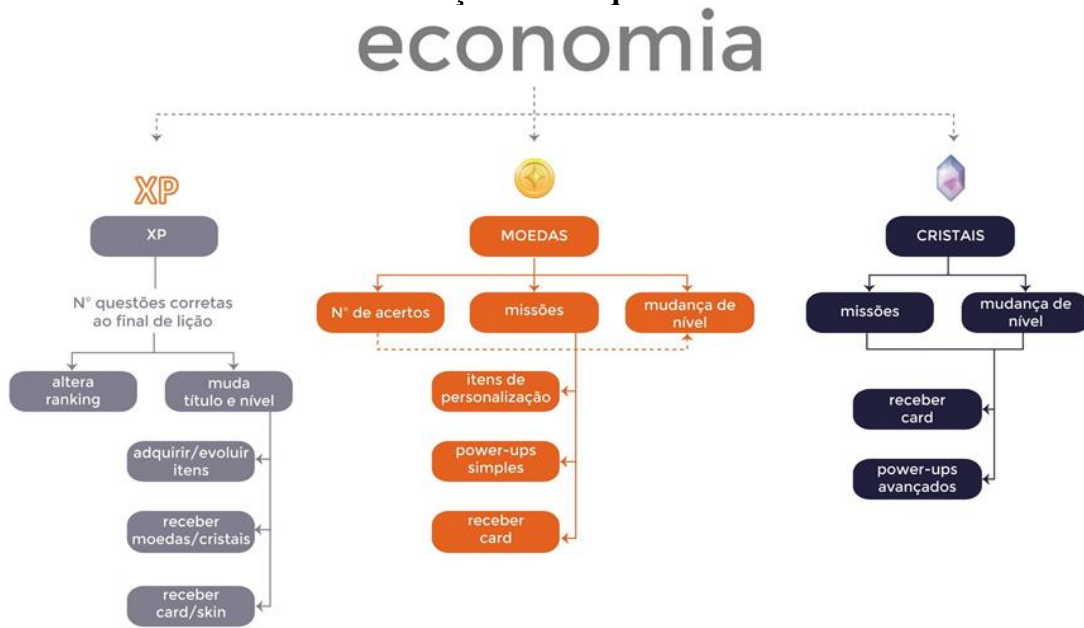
economia

XP

XP

N° questões corretas ao final de lição

altera ranking

muda título e nível

adquirir/evoluir itens

receber moedas/cristais

receber card/skin

MOEDAS

N° de acertos

missões

mudança de nível

itens de personalização

power-ups simples

receber card

CRISTAIS

missões

mudança de nível

receber card

power-ups avançados